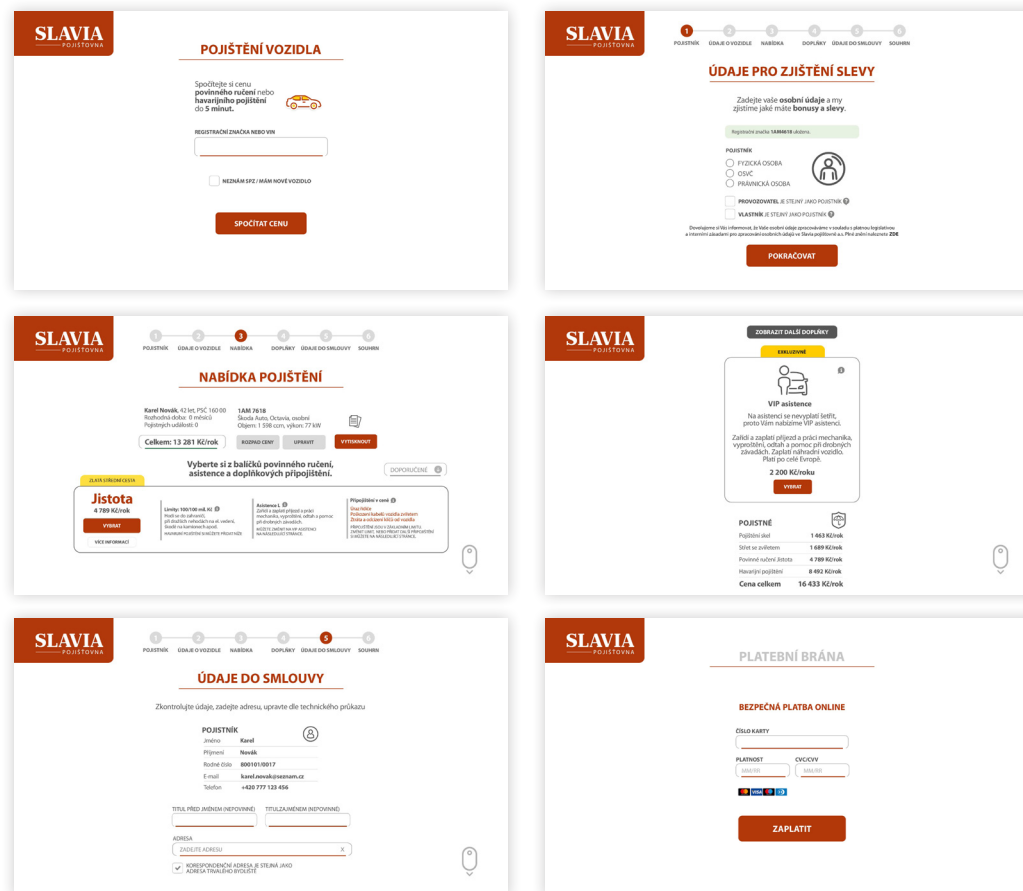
SLAVIA
POJIŠŤOVNA

POJIŠTĚNÍ VOZIDLA

Spočítejte si cenu povinného ručení nebo havarijního pojištění do 5 minut.

REGISTRAČNÍ ZNAČKA NEBO VIN

NEZNÁM SPZ / MÁM NOVÉ VOZIDLO

SPOČÍTAT CENU

SLAVIA
POJIŠŤOVNA

1 POJISTNÍK 2 ÚDAJE O VOZIDLE 3 NABÍDKA 4 DOPLŇKY 5 ÚDAJE DO SMLOUVY 6 SOUHRN

ÚDAJE PRO ZJIŠTĚNÍ SLEVY

Zadejte vaše osobní údaje a my zjistíme jaké máte bonusy a slevy.

Registrační značka 1AM4618 ověřena.

POJISTNÍK
FYZICKÁ OSOBA
OSVČ
PRÁVNICKÁ OSOBA

PROVOZOVATEL JE STEJNÝ JAKO POJISTNÍK
VLASTNÍK JE STEJNÝ JAKO POJISTNÍK

Dovolujeme si Vás informovat, že Vaše osobní údaje zpracováváme v souladu s platnou legislativou a interními zásadami pro zpracování osobních údajů ve Slavia pojišťovně a.s. Plné znění naleznete ZDE

POKRAČOVAT

SLAVIA
POJIŠŤOVNA

1 POJISTNÍK 2 ÚDAJE O VOZIDLE 3 NABÍDKA 4 DOPLŇKY 5 ÚDAJE DO SMLOUVY 6 SOUHRN

NABÍDKA POJIŠTĚNÍ

Karel Novák, 42 let, PSČ 160 00
Rozhodná doba: 8 měsíců
Pojistných událostí: 0

1AM 7618
Škoda Auto, Octavia, osobní
Objem: 1 598 ccm, výkon: 77 kW

Celkem: 13 281 Kč/rok

ROZPAD CENY
UPRAVIT
VYTISKNOUT

Vyberte si z balíčků povinného ručení, asistence a doplňkových připojištění.

DOPORUČENÉ

ZLATÁ STŘEDNÍ CESTA

Jistota
4 789 Kč/rok
VYBRAT
VÍCE INFORMACÍ

Limity: 100/100 mil. Kč
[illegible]

Asistence L
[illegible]

Připojištění v ceně
Úraz řidiče
Poškození kabelů vozidla zvířetem
Ztráta a odcizení klíčů od vozidla
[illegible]

SLAVIA
POJIŠŤOVNA

ZOBRAZIT DALŠÍ DOPLŇKY

EXKLUZIVNÍ

VIP asistence

Na asistenci se nevyplatí šetřit, proto Vám nabízíme VIP asistenci.

Zařídí a zaplatí příjezd a práci mechanika, vyprošťění, odtah a pomoc při drobných závadách. Zaplatí náhradní vozidlo. Platí po celé Evropě.

2 200 Kč/roku

VYBRAT

POJISTNÉ
| | |
|---|---|
| Pojištění skel | 1 463 Kč/rok |
| Střet se zvířetem | 1 689 Kč/rok |
| Povinné ručení Jistota | 4 789 Kč/rok |
| Havarijní pojištění | 8 492 Kč/rok |
| Cena celkem | 16 433 Kč/rok |

SLAVIA
POJIŠŤOVNA

1 POJISTNÍK 2 ÚDAJE O VOZIDLE 3 NABÍDKA 4 DOPLŇKY 5 ÚDAJE DO SMLOUVY 6 SOUHRN

ÚDAJE DO SMLOUVY

Zkontrolujte údaje, zadejte adresu, upravte dle technického průkazu

POJISTNÍK
| | |
|---|---|
| Jméno | Karel |
| Příjmení | Novák |
| Rodné číslo | 800101/0017 |
| E-mail | karel.novak@seznam.cz |
| Telefon | +420 777 123 456 |

TITUL PŘED JMÉNEM (NEPOVINNÉ)
TITUL ZA JMÉNEM (NEPOVINNÉ)

ADRESA
ZADEJTE ADRESU X

KORESPONDENČNÍ ADRESA JE STEJNÁ JAKO ADRESA TRVALÉHO BYDLIŠTĚ

SLAVIA
POJIŠŤOVNA

PLATEBNÍ BRÁNA

BEZPEČNÁ PLATBA ONLINE

ČÍSLO KARTY

PLATNOST
MM/RR

CVC/CVV
MM/RR

ZAPLATIT